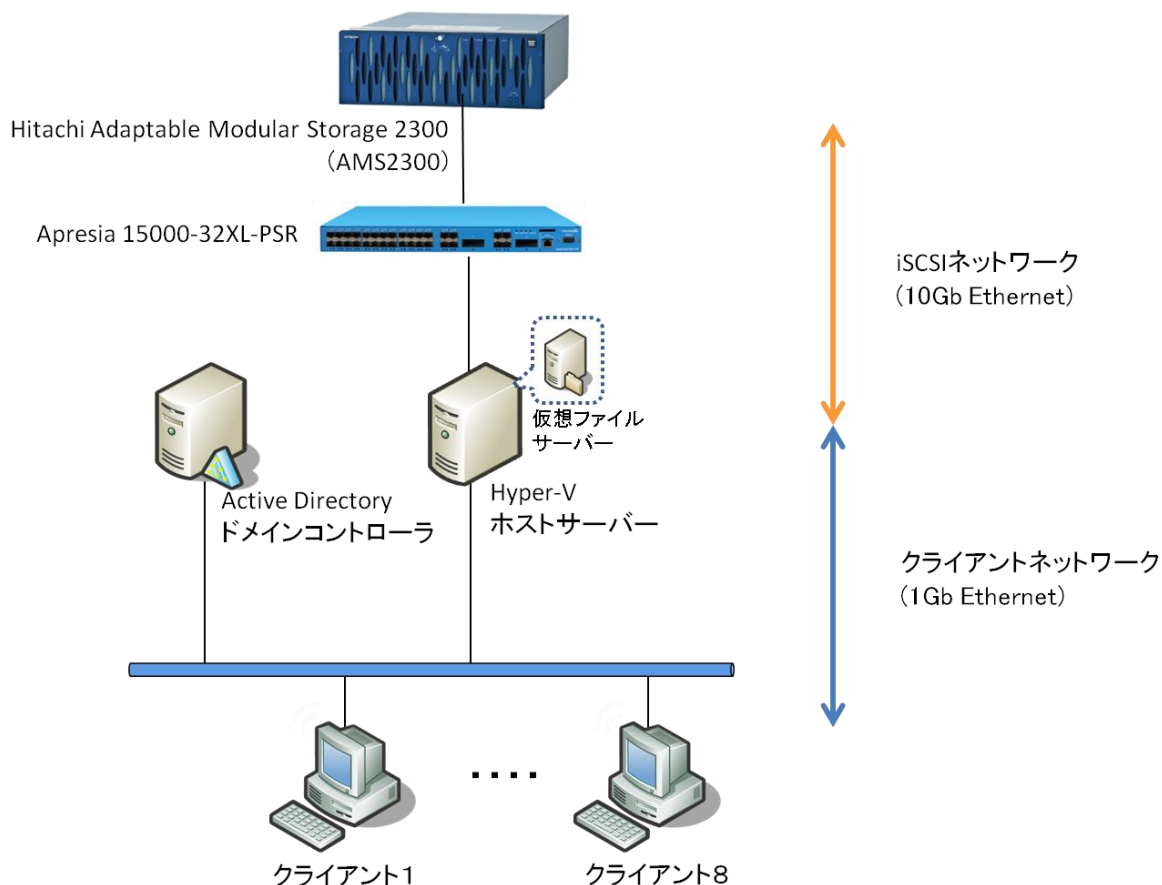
Hitachi Adaptable Modular Storage 2300
（AMS2300）

Apresia 15000-32XL-PSR

iSCSIネットワーク
（10Gb Ethernet）

仮想ファイルサーバー

Active Directory
ドメインコントローラ

Hyper-V
ホストサーバー

クライアントネットワーク
（1Gb Ethernet）

....

クライアント1

クライアント8